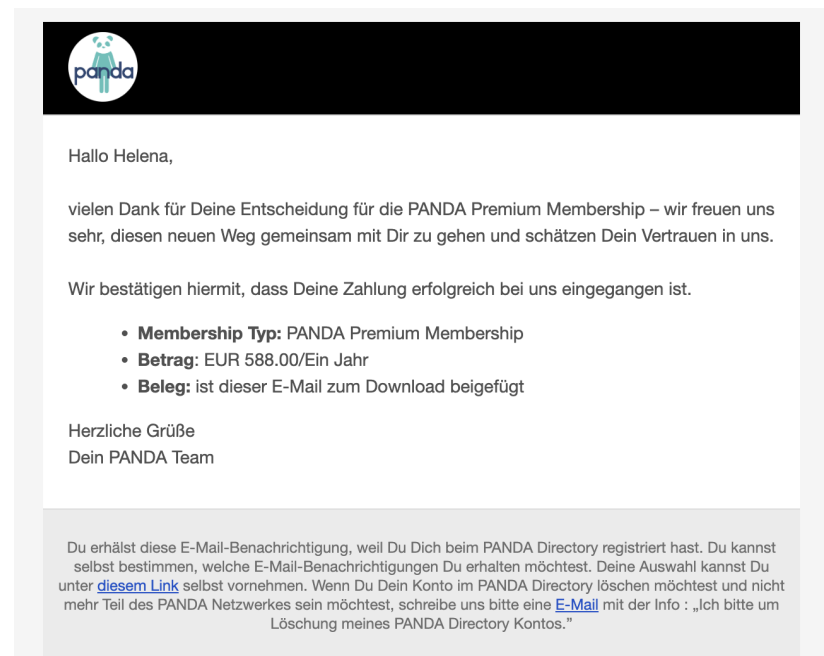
panda

Hallo Helena,

vielen Dank für Deine Entscheidung für die PANDA Premium Membership – wir freuen uns sehr, diesen neuen Weg gemeinsam mit Dir zu gehen und schätzen Dein Vertrauen in uns.

Wir bestätigen hiermit, dass Deine Zahlung erfolgreich bei uns eingegangen ist.

- **Membership Typ:** PANDA Premium Membership
- **Betrag**: EUR 588.00/Ein Jahr
- **Beleg:** ist dieser E-Mail zum Download beigefügt

Herzliche Grüße
Dein PANDA Team

Du erhälst diese E-Mail-Benachrichtigung, weil Du Dich beim PANDA Directory registriert hast. Du kannst selbst bestimmen, welche E-Mail-Benachrichtigungen Du erhalten möchtest. Deine Auswahl kannst Du unter diesem Link selbst vornehmen. Wenn Du Dein Konto im PANDA Directory löschen möchtest und nicht mehr Teil des PANDA Netzwerkes sein möchtest, schreibe uns bitte eine E-Mail mit der Info : „Ich bitte um Löschung meines PANDA Directory Kontos."